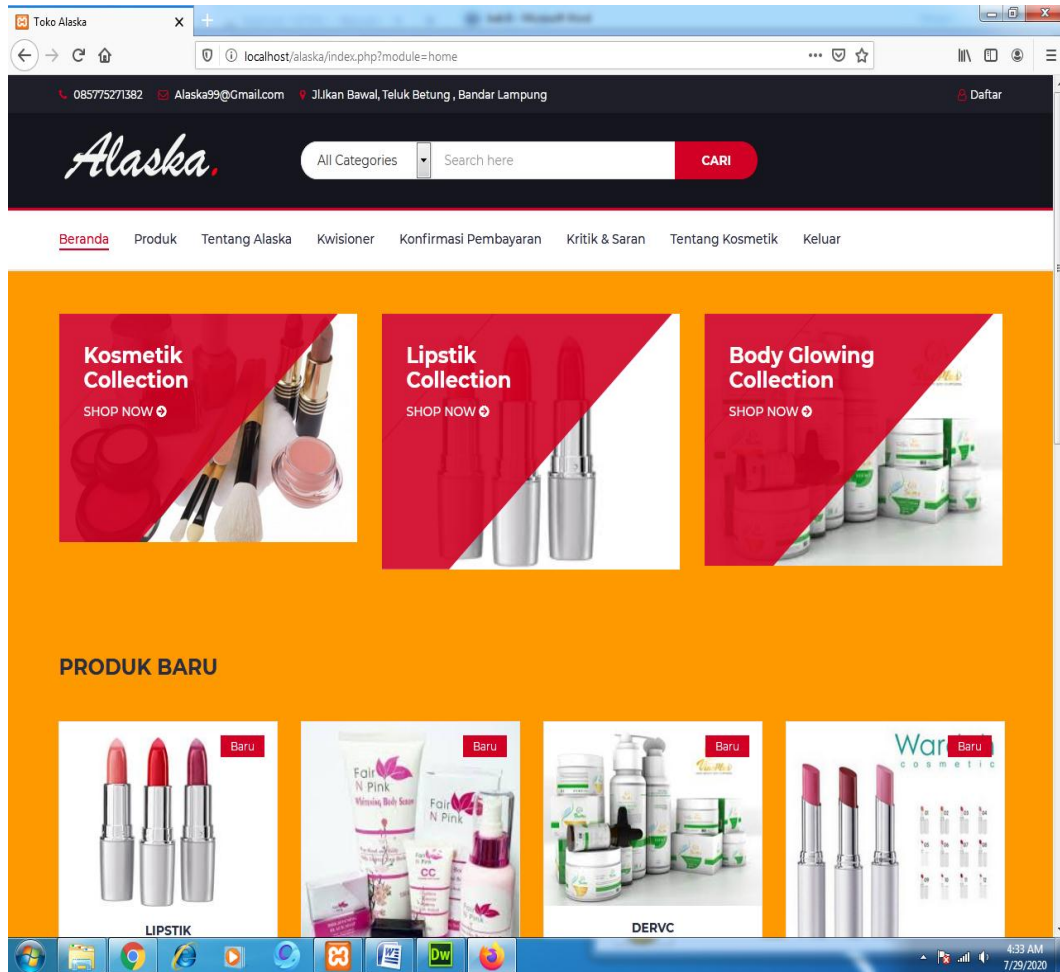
Toko Alaska

localhost/alaska/index.php?module=home

085775271382 Alaska99@Gmail.com Jl.Ikan Bawal, Teluk Betung , Bandar Lampung

Daftar

Alaska.

All Categories

Search here

CARI

Beranda Produk Tentang Alaska Kwisioner Konfirmasi Pembayaran Kritik & Saran Tentang Kosmetik Keluar

Kosmetik Collection
SHOP NOW

Lipstik Collection
SHOP NOW

Body Glowing Collection
SHOP NOW

PRODUK BARU

Baru

LIPSTIK

Baru

Fair N Pink

Baru

DERVC

Baru

Wardah cosmetic

4:33 AM
7/29/2020